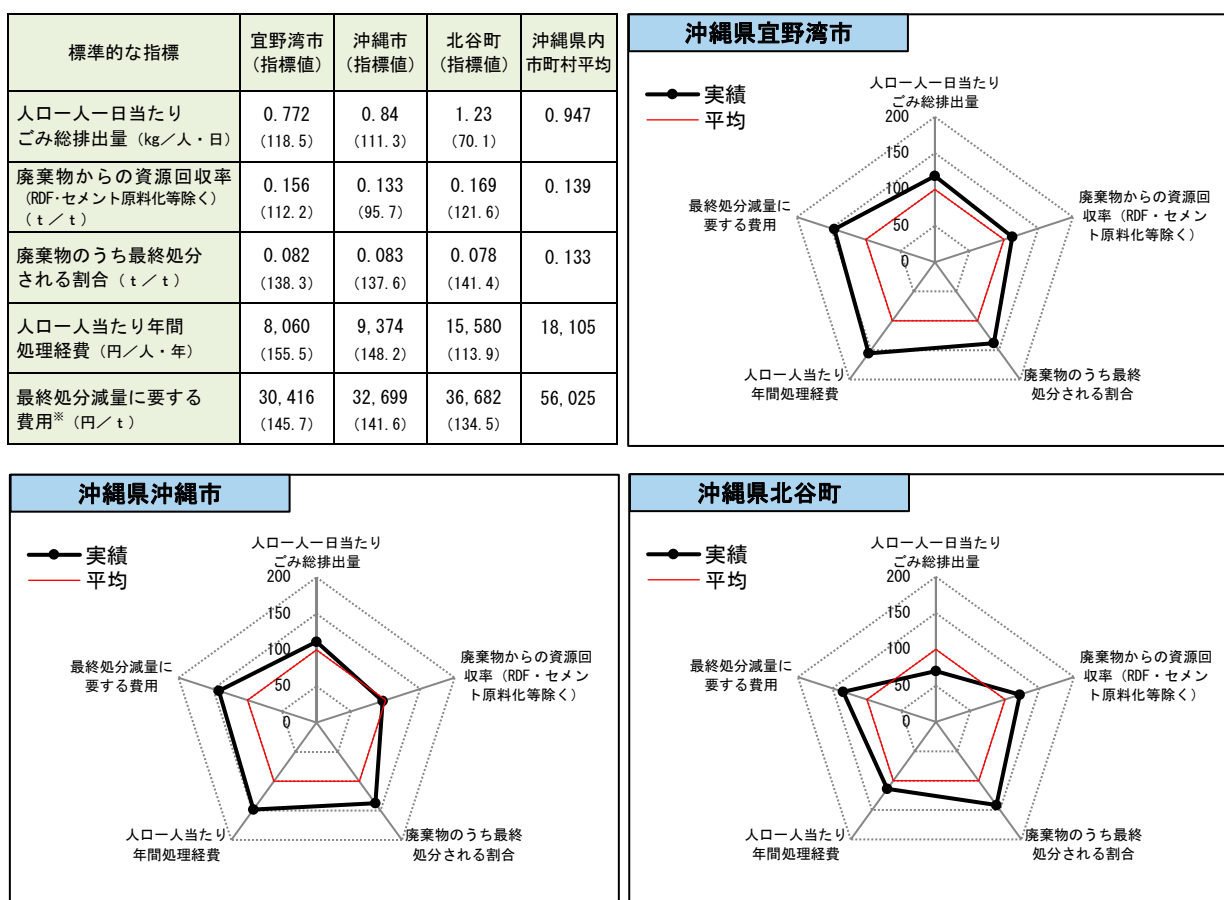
| 標準的な指標 | 宜野湾市（指標値） | 沖縄市（指標値） | 北谷町（指標値） | 沖縄県内市町村平均 |
|---|---|---|---|---|
| 人口一人一日当たりごみ総排出量（kg／人・日） | 0.772（118.5） | 0.84（111.3） | 1.23（70.1） | 0.947 |
| 廃棄物からの資源回収率（RDF・セメント原料化等除く）（t／t） | 0.156（112.2） | 0.133（95.7） | 0.169（121.6） | 0.139 |
| 廃棄物のうち最終処分される割合（t／t） | 0.082（138.3） | 0.083（137.6） | 0.078（141.4） | 0.133 |
| 人口一人当たり年間処理経費（円／人・年） | 8,060（155.5） | 9,374（148.2） | 15,580（113.9） | 18,105 |
| 最終処分減量に要する費用※（円／t） | 30,416（145.7） | 32,699（141.6） | 36,682（134.5） | 56,025 |

沖縄県宜野湾市

実績
平均

人口一人一日当たり
ごみ総排出量
200
150
100
50
0
廃棄物からの資源回収率（RDF・セメント原料化等除く）
廃棄物のうち最終処分される割合
人口一人当たり年間処理経費
最終処分減量に要する費用

沖縄県沖縄市

実績
平均

人口一人一日当たり
ごみ総排出量
200
150
100
50
0
廃棄物からの資源回収率（RDF・セメント原料化等除く）
廃棄物のうち最終処分される割合
人口一人当たり年間処理経費
最終処分減量に要する費用

沖縄県北谷町

実績
平均

人口一人一日当たり
ごみ総排出量
200
150
100
50
0
廃棄物からの資源回収率（RDF・セメント原料化等除く）
廃棄物のうち最終処分される割合
人口一人当たり年間処理経費
最終処分減量に要する費用